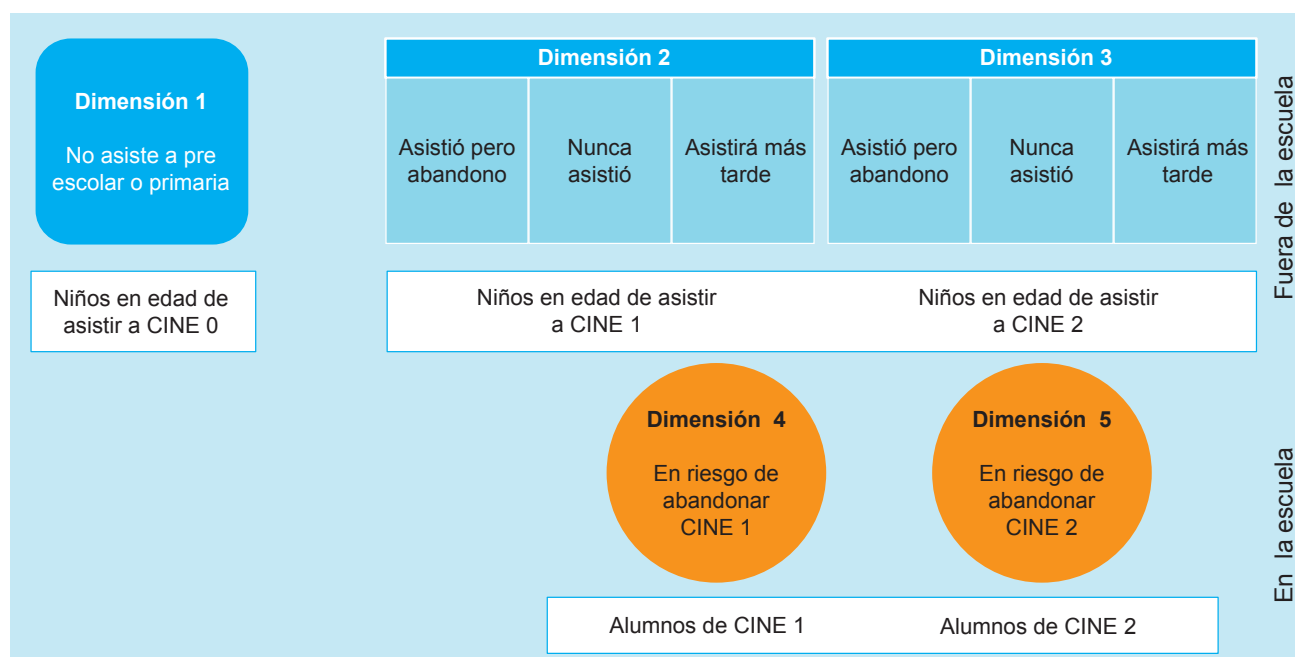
Dimensión 1

No asiste a pre escolar o primaria

Dimensión 2

| Asistió pero abandono | Nunca asistió | Asistirá más tarde |
|---|---|---|

Dimensión 3

| Asistió pero abandono | Nunca asistió | Asistirá más tarde |
|---|---|---|

Fuera de la escuela

Niños en edad de asistir a CINE 0

Niños en edad de asistir a CINE 1

Niños en edad de asistir a CINE 2

Dimensión 4

En riesgo de abandonar CINE 1

Dimensión 5

En riesgo de abandonar CINE 2

En la escuela

Alumnos de CINE 1

Alumnos de CINE 2